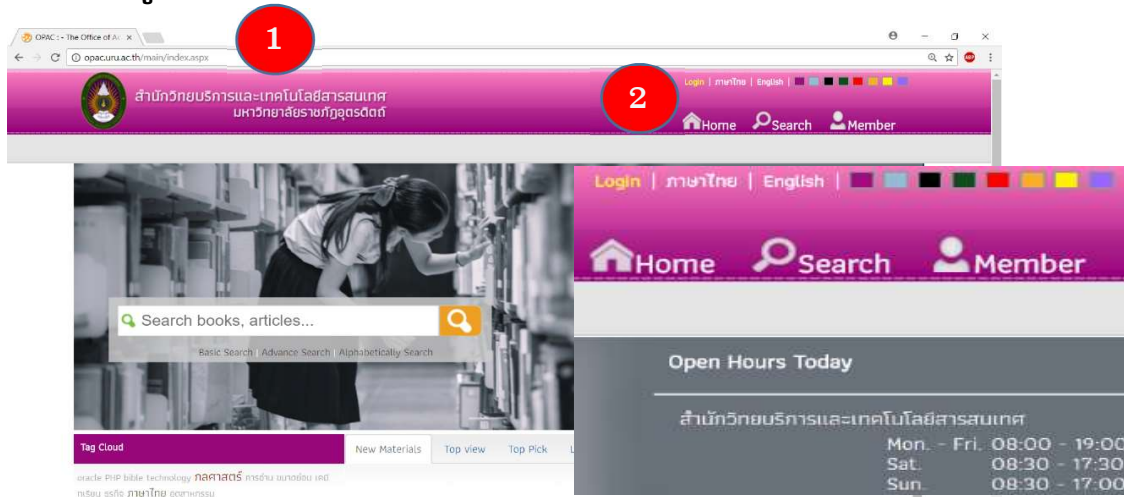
OPAC : - The Office of A ×

opac.uru.ac.th/main/index.aspx

1

2

สำนักวิทยบริการและเทคโนโลยีสารสนเทศ
มหาวิทยาลัยราชภัฏอุตรดิตถ์

Login | ภาษาไทย | English |

Home Search Member

Search books, articles...

Basic Search | Advance Search | Alphabetically Search

Tag Cloud

oracle PHP bible technology กฎหมาย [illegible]

New Materials Top view Top Pick

Login | ภาษาไทย | English |

Home Search Member

Open Hours Today

สำนักวิทยบริการและเทคโนโลยีสารสนเทศ

Mon. - Fri. 08:00 - 19:00
Sat. 08:30 - 17:30
Sun. 08:30 - 17:00